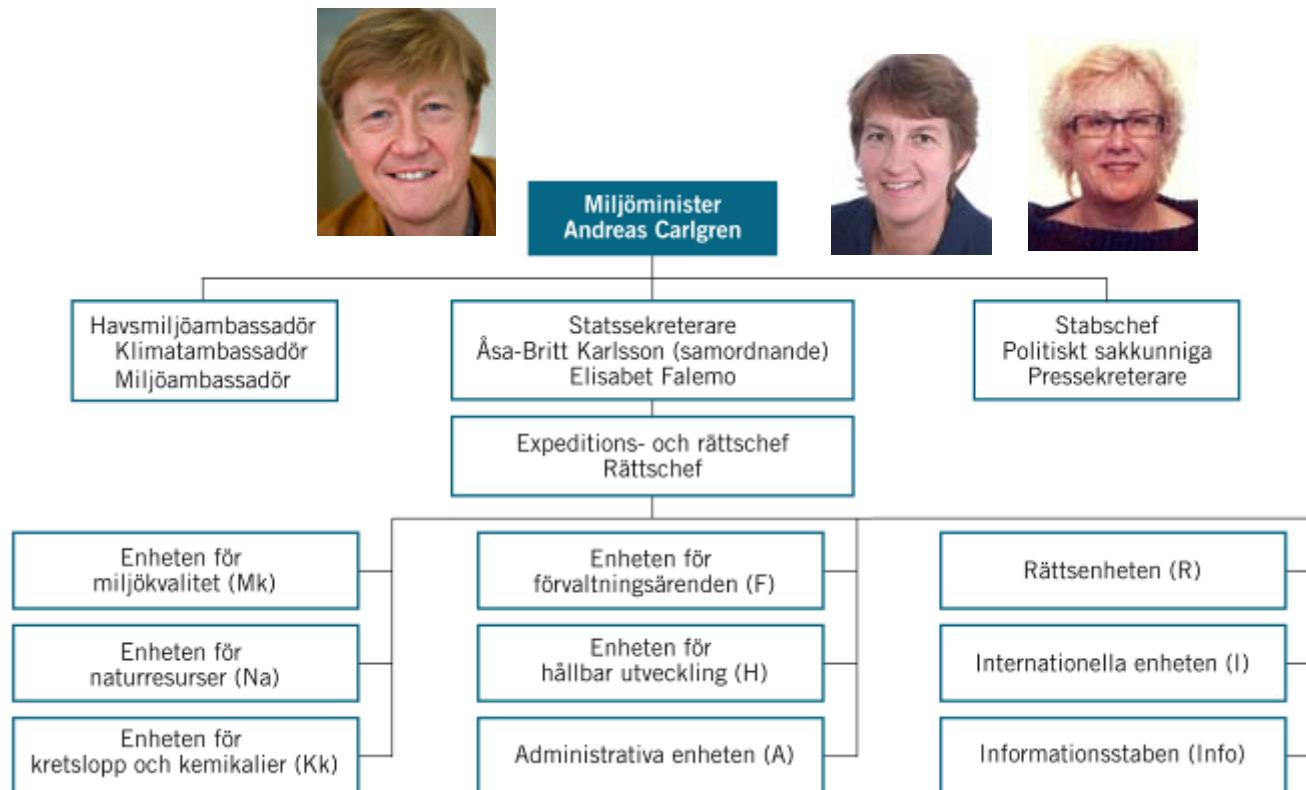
Miljöminister
Andreas Carlgren

Havsmiljöambassadör
Klimatambassadör
Miljöambassadör

Statssekreterare
Åsa-Britt Karlsson (samordnande)
Elisabet Falemo

Stabschef
Politiskt sakkunniga
Pressekreterare

Expeditions- och rättschef
Rättschef

Enheten för
miljökvalitet (Mk)

Enheten för
naturresurser (Na)

Enheten för
kretslopp och kemikalier (Kk)

Enheten för
förvaltningsärenden (F)

Enheten för
hållbar utveckling (H)

Administrativa enheten (A)

Rättsenheten (R)

Internationella enheten (I)

Informationsstaben (Info)